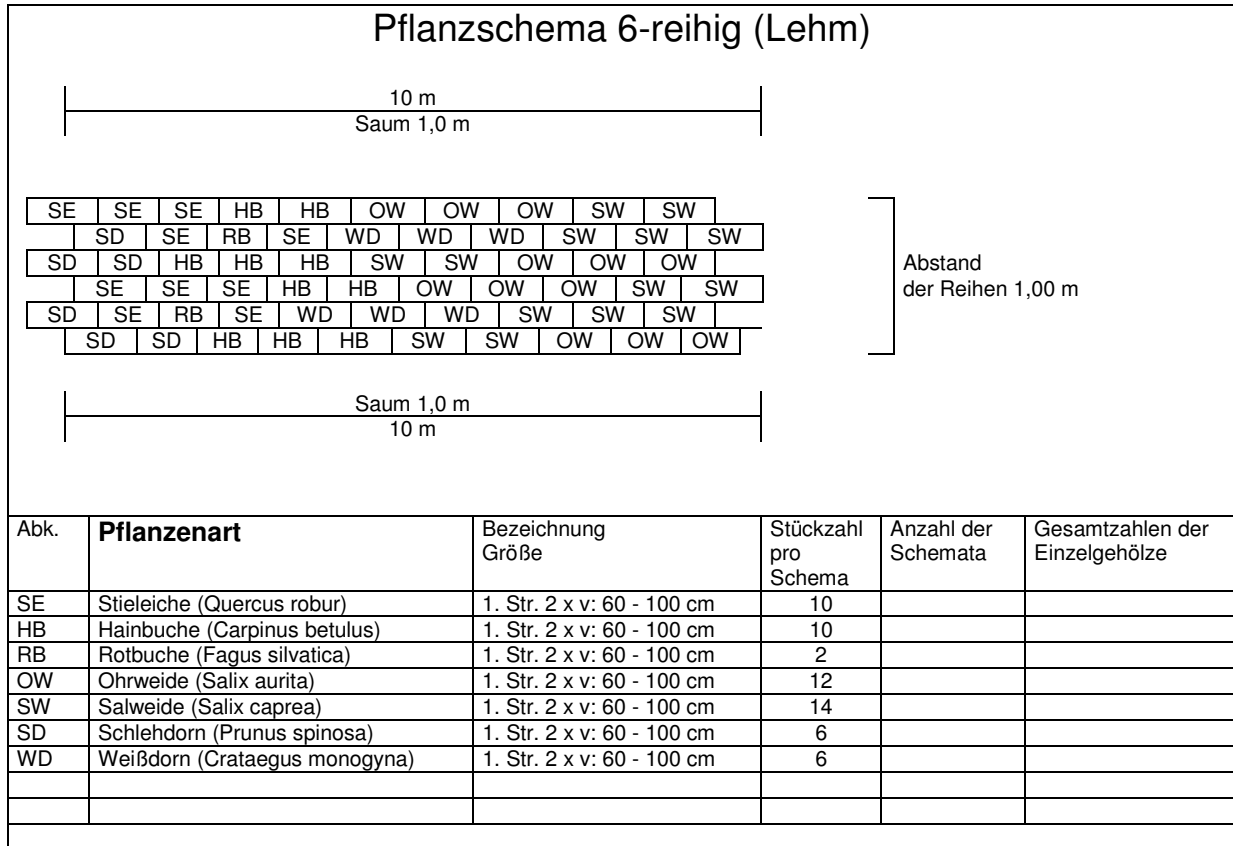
Pflanzschema 6-reihig (Lehm)

10 m
Saum 1,0 m

| SE | SE | SE | HB | HB | OW | OW | OW | SW | SW |
|---|---|---|---|---|---|---|---|---|---|
| SD | SE | RB | SE | WD | WD | WD | SW | SW | SW |
| SD | SD | HB | HB | HB | SW | SW | OW | OW | OW |
| SE | SE | SE | HB | HB | OW | OW | OW | SW | SW |
| SD | SE | RB | SE | WD | WD | WD | SW | SW | SW |
| SD | SD | HB | HB | HB | SW | SW | OW | OW | OW |

Abstand der Reihen 1,00 m

Saum 1,0 m
10 m

| Abk. | Pflanzenart | Bezeichnung Größe | Stückzahl pro Schema | Anzahl der Schemata | Gesamtzahlen der Einzelgehölze |
|---|---|---|---|---|---|
| SE | Stieleiche (Quercus robur) | 1. Str. 2 x v: 60 - 100 cm | 10 | | |
| HB | Hainbuche (Carpinus betulus) | 1. Str. 2 x v: 60 - 100 cm | 10 | | |
| RB | Rotbuche (Fagus silvatica) | 1. Str. 2 x v: 60 - 100 cm | 2 | | |
| OW | Ohrweide (Salix aurita) | 1. Str. 2 x v: 60 - 100 cm | 12 | | |
| SW | Salweide (Salix caprea) | 1. Str. 2 x v: 60 - 100 cm | 14 | | |
| SD | Schlehdorn (Prunus spinosa) | 1. Str. 2 x v: 60 - 100 cm | 6 | | |
| WD | Weißdorn (Crataegus monogyna) | 1. Str. 2 x v: 60 - 100 cm | 6 | | |
| | | | | | |
| | | | | | |